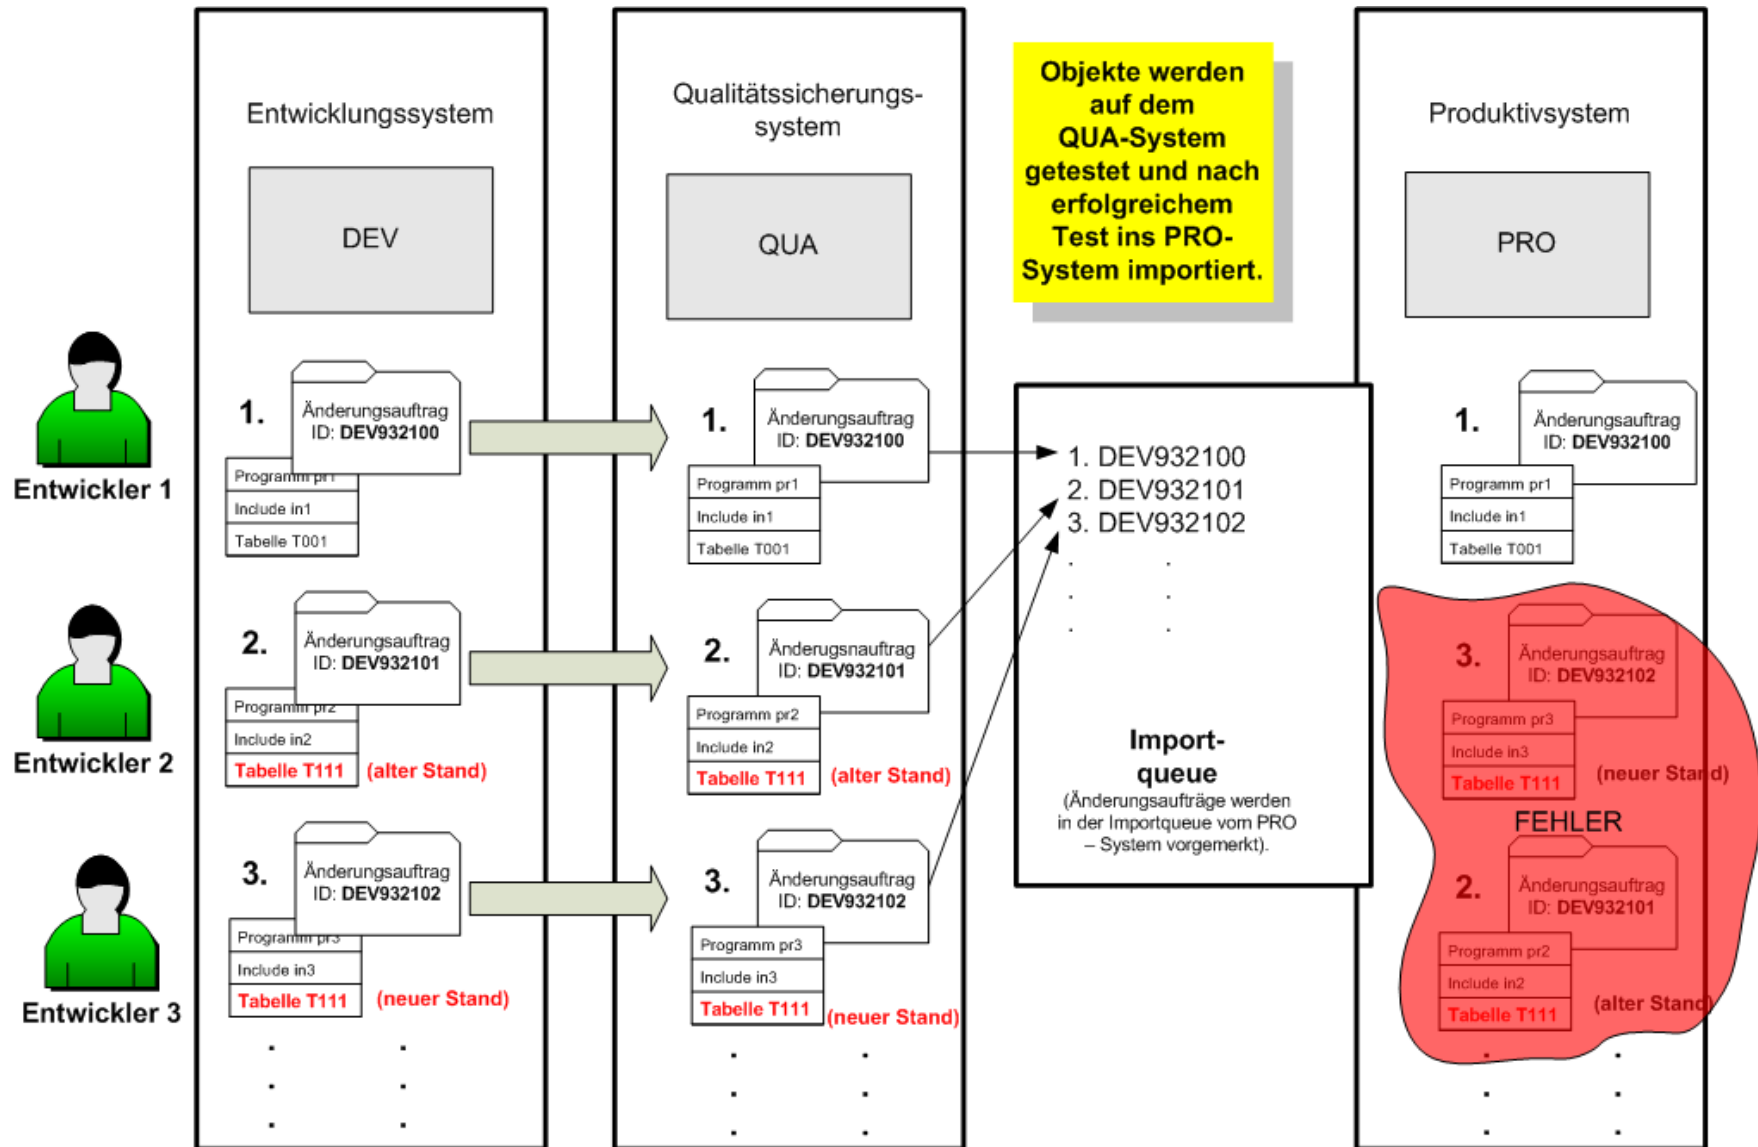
Entwicklungssystem

DEV

Qualitätssicherungssystem

QUA

Objekte werden auf dem QUA-System getestet und nach erfolgreichem Test ins PRO-System importiert.

Produktivsystem

PRO

Entwickler 1

1. Änderungsauftrag ID: DEV932100
Programm pr1
Include in1
Tabelle T001

Entwickler 2

2. Änderungsauftrag ID: DEV932101
Programm pr2
Include in2
Tabelle T111 (alter Stand)

Entwickler 3

3. Änderungsauftrag ID: DEV932102
Programm pr3
Include in3
Tabelle T111 (neuer Stand)

1. Änderungsauftrag ID: DEV932100
Programm pr1
Include in1
Tabelle T001

2. Änderugsnauftrag ID: DEV932101
Programm pr2
Include in2
Tabelle T111 (alter Stand)

3. Änderungsauftrag ID: DEV932102
Programm pr3
Include in3
Tabelle T111 (neuer Stand)

1. DEV932100
2. DEV932101
3. DEV932102

Import-queue
(Änderungsaufträge werden in der Importqueue vom PRO – System vorgemerkt).

1. Änderungsauftrag ID: DEV932100
Programm pr1
Include in1
Tabelle T001

3. Änderungsauftrag ID: DEV932102
Programm pr3
Include in3
Tabelle T111 (neuer Stand)

FEHLER

2. Änderungsauftrag ID: DEV932101
Programm pr2
Include in2
Tabelle T111 (alter Stand)